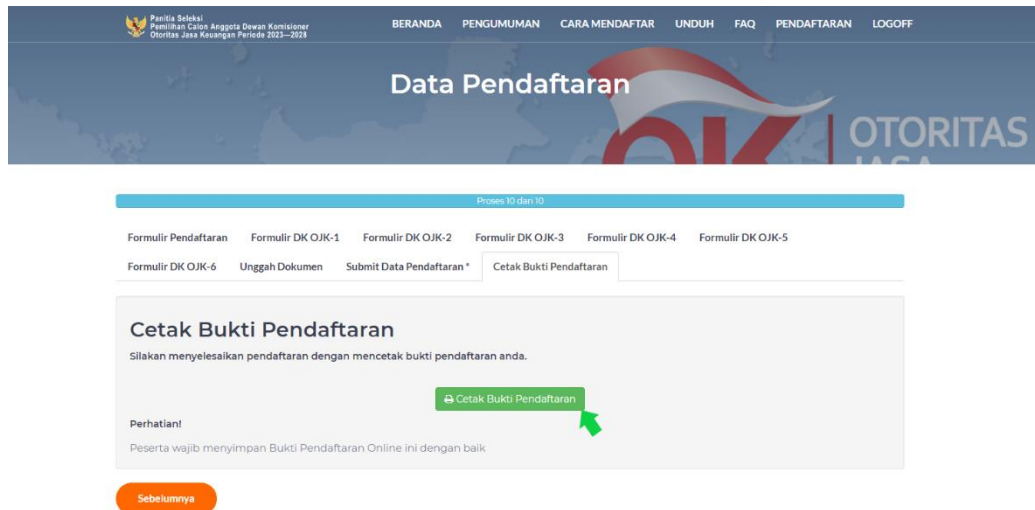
Panitia Seleksi
Pemilihan Calon Anggota Dewan Komisioner
Otoritas Jasa Keuangan Periode 2023—2028

BERANDA PENGUMUMAN CARA MENDAFTAR UNDUH FAQ PENDAFTARAN LOGOFF

Data Pendaftaran

OJK OTORITAS JASA

Proses 10 dari 10

Formulir Pendaftaran | Formulir DK OJK-1 | Formulir DK OJK-2 | Formulir DK OJK-3 | Formulir DK OJK-4 | Formulir DK OJK-5 | Formulir DK OJK-6 | Unggah Dokumen | Submit Data Pendaftaran * | Cetak Bukti Pendaftaran

Cetak Bukti Pendaftaran

Silakan menyelesaikan pendaftaran dengan mencetak bukti pendaftaran anda.

Cetak Bukti Pendaftaran

Perhatian!

Peserta wajib menyimpan Bukti Pendaftaran Online ini dengan baik

Sebelumnya